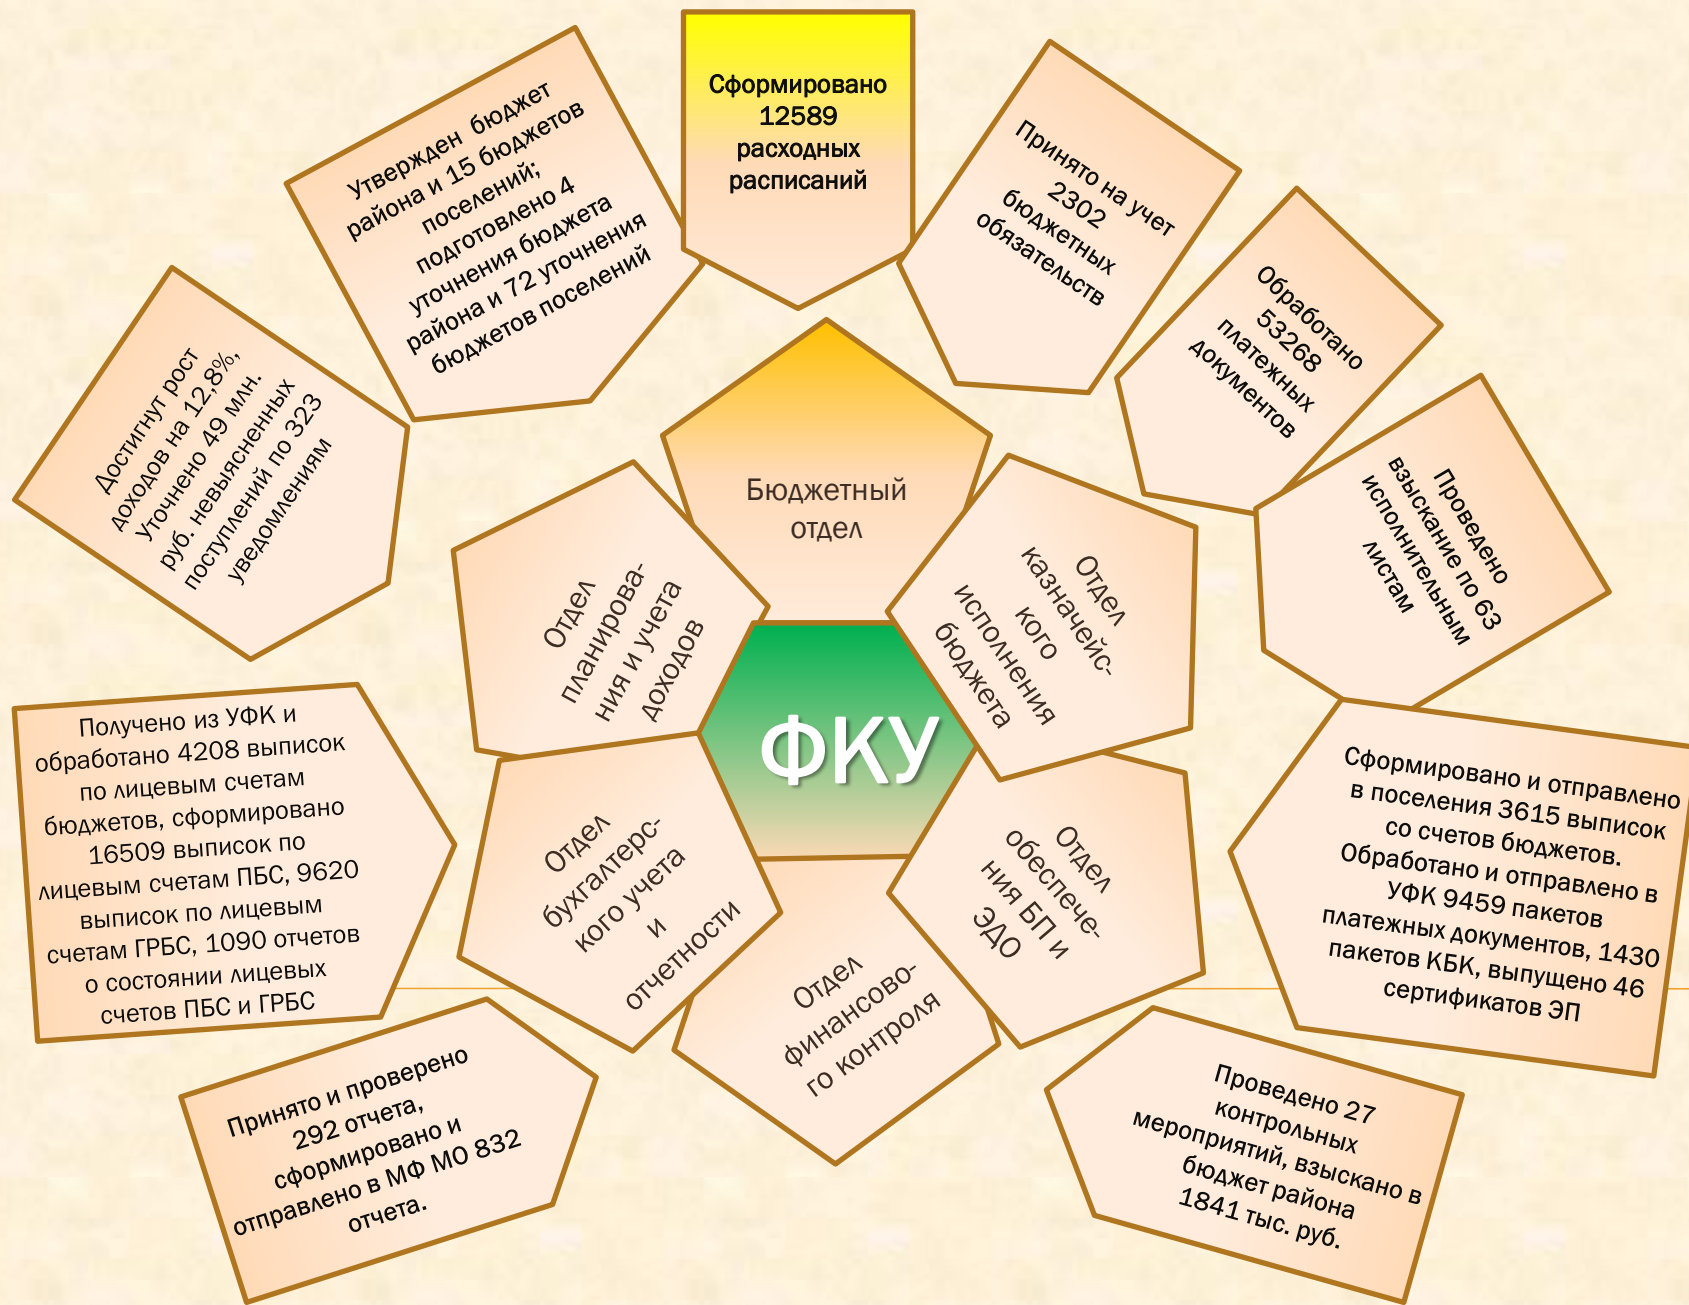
Сформировано 12589 расходных расписаний

Утвержден бюджет района и 15 бюджетов поселений; подготовлено 4 уточнения бюджета района и 72 уточнения бюджетов поселений

Принято на учет 2302 бюджетных обязательств

Обработано 53268 платежных документов

Достигнут рост доходов на 12,8%, Уточнено 49 млн. руб. невыясненных поступлений по 323 уведомлениям

Бюджетный отдел

Проведено взыскание по 63 исполнительным листам

Отдел планирования и учета доходов

Отдел казначейского исполнения бюджета

ФКУ

Получено из УФК и обработано 4208 выписок по лицевым счетам бюджетов, сформировано 16509 выписок по лицевым счетам ПБС, 9620 выписок по лицевым счетам ГРБС, 1090 отчетов о состоянии лицевых счетов ПБС и ГРБС

Отдел бухгалтерского учета и отчетности

Отдел обеспечения БП и ЭДО

Сформировано и отправлено в поселения 3615 выписок со счетов бюджетов. Обработано и отправлено в УФК 9459 пакетов платежных документов, 1430 пакетов КБК, выпущено 46 сертификатов ЭП

Отдел финансового контроля

Принято и проверено 292 отчета, сформировано и отправлено в МФ МО 832 отчета.

Проведено 27 контрольных мероприятий, взыскано в бюджет района 1841 тыс. руб.